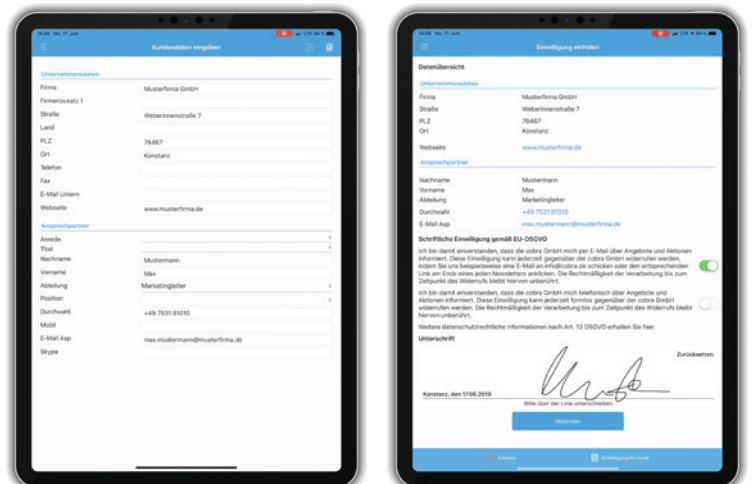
14:08 Mo. 17. Jun

Kundendaten eingeben

Unternehmensdaten

Firma
Musterfirma GmbH

Firmenzusatz 1

Straße
Weberinnenstraße 7

Land

PLZ
78467

Ort
Konstanz

Telefon

Fax

E-Mail Untern

Webseite
www.musterfirma.de

Ansprechpartner

Anrede

Titel

Nachname
Mustermann

Vorname
Max

Abteilung
Marketingleiter

Position

Durchwahl
+49 7531 81010

Mobil

E-Mail Asp
max.mustermann@musterfirma.de

Skype

14:08 Mo. 17. Jun

Einwilligung einholen

Datenübersicht

Unternehmensdaten

Firma
Musterfirma GmbH

Straße
Weberinnenstraße 7

PLZ
78467

Ort
Konstanz

Webseite
www.musterfirma.de

Ansprechpartner

Nachname
Mustermann

Vorname
Max

Abteilung
Marketingleiter

Durchwahl
+49 7531 81010

E-Mail Asp
max.mustermann@musterfirma.de

Schriftliche Einwilligung gemäß EU-DSGVO

Ich bin damit einverstanden, dass die cobra GmbH mich per E-Mail über Angebote und Aktionen informiert. Diese Einwilligung kann jederzeit gegenüber der cobra GmbH widerrufen werden, indem Sie uns beispielsweise eine E-Mail an info@cobra.de schicken oder den entsprechenden Link am Ende eines jeden Newsletters anklicken. Die Rechtmäßigkeit der Verarbeitung bis zum Zeitpunkt des Widerrufs bleibt hiervon unberührt.

Ich bin damit einverstanden, dass die cobra GmbH mich telefonisch über Angebote und Aktionen informiert. Diese Einwilligung kann jederzeit formlos gegenüber der cobra GmbH widerrufen werden. Die Rechtmäßigkeit der Verarbeitung bis zum Zeitpunkt des Widerrufs bleibt hiervon unberührt.

Weitere datenschutzrechtliche Informationen nach Art. 13 DSGVO erhalten Sie hier.

Unterschrift

Zurücksetzen

Konstanz, den 17.06.2019

Bitte über der Linie unterschreiben

Absenden

Adresse

Einwilligungsformular